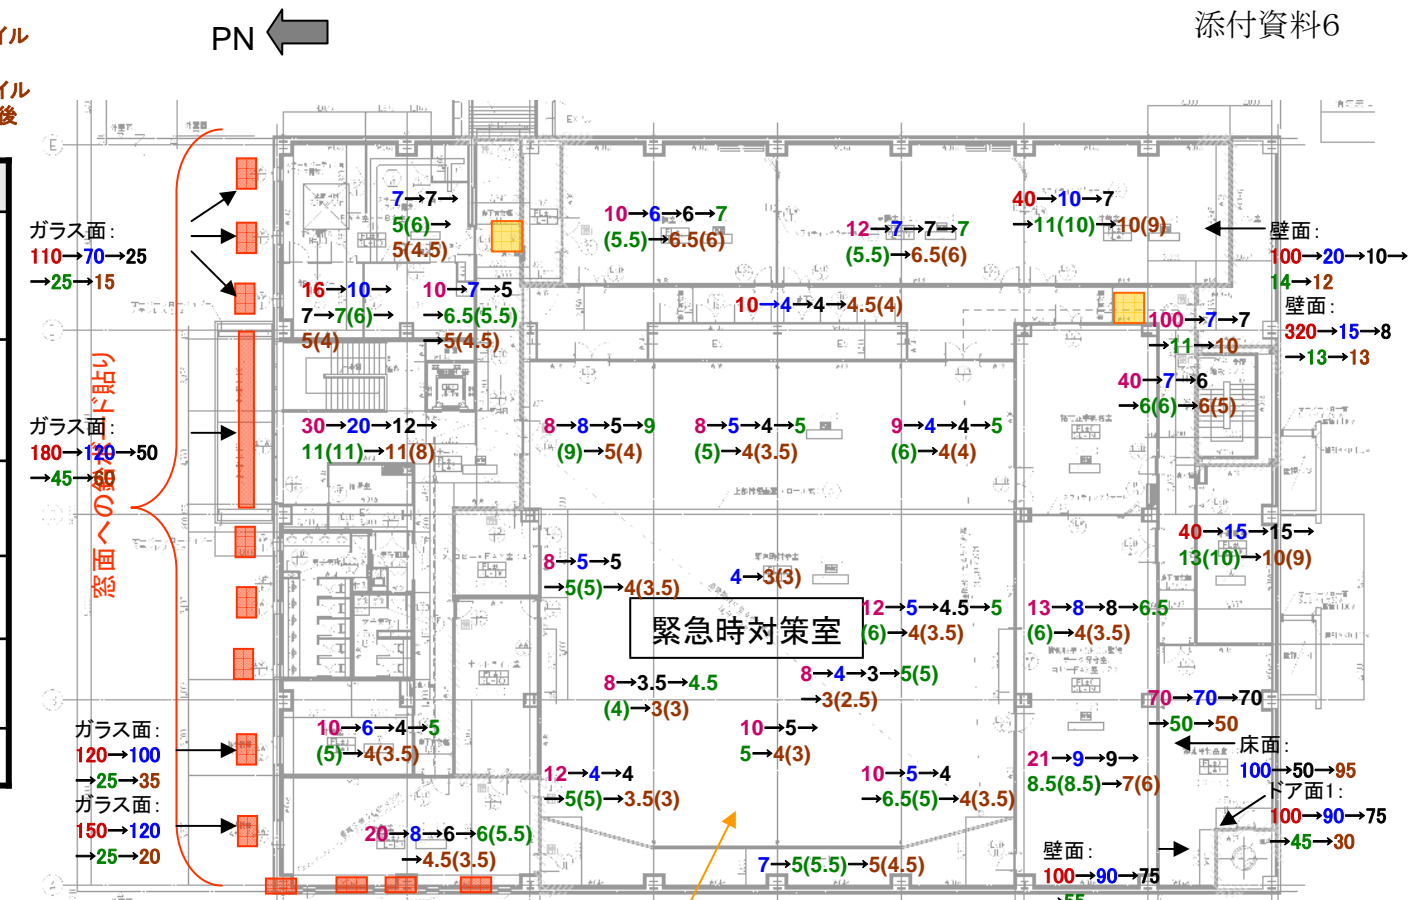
イル

イル
後

PN

添付資料6

ガラス面：
110→70→25
→25→15

ガラス面：
180→120→50
→45→60

窓面への鉛ド貼り

ガラス面：
120→100
→25→35
ガラス面：
150→120
→25→20

7→7→
5(6)→
5(4.5)

16→10→
7→7(6)→
5(4)

10→7→5
→6.5(5.5)
→5(4.5)

10→6→6→7
(5.5)→6.5(6)

12→7→7→7
(5.5)→6.5(6)

40→10→7
→11(10)→10(9)

10→4→4→4.5(4)

壁面：
100→20→10→
14→12
壁面：
320→15→8
→13→13

100→7→7
→11→10

40→7→6
→6(6)→6(5)

30→20→12→
11(11)→11(8)

8→8→5→9
(9)→5(4)

8→5→4→5
(5)→4(3.5)

9→4→4→5
(6)→4(4)

40→15→15→
13(10)→10(9)

8→5→5
→5(5)→4(3.5)

4→3(3)

緊急時対策室

12→5→4.5→5
(6)→4(3.5)

13→8→8→6.5
(6)→4(3.5)

8→3.5→4.5
(4)→3(3)

8→4→3→5(5)
→3(2.5)

70→70→70
→50→50

10→6→4→5
(5)→4(3.5)

10→5→
5→4(3)

床面：
100→50→95

21→9→9→
8.5(8.5)→7(6)

ドア面1：
100→90→75
→45→30

12→4→4
→5(5)→3.5(3)

10→5→4
→6.5(5)→4(3.5)

20→8→6→6(5.5)
→4.5(3.5)

7→5(5.5)→5(4.5)

壁面：
100→90→75